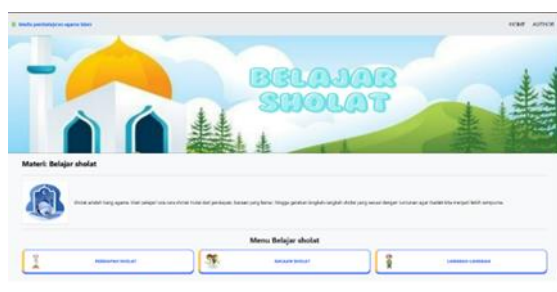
Media pembelajaran agama Islam

HOME AUTHOR

BELAJAR SHOLAT

Materi: Belajar sholat

Sholat adalah tiang agama. Mari pelajari tata cara sholat mulai dari persiapan, bacaan yang benar, hingga gerakan-gerakan sholat yang sesuai dengan tuntunan agar ibadah kita menjadi lebih sempurna.

Menu Belajar sholat

PERSIAPAN SHOLAT

BACAAN SHOLAT

GERAKAN GERAKAN